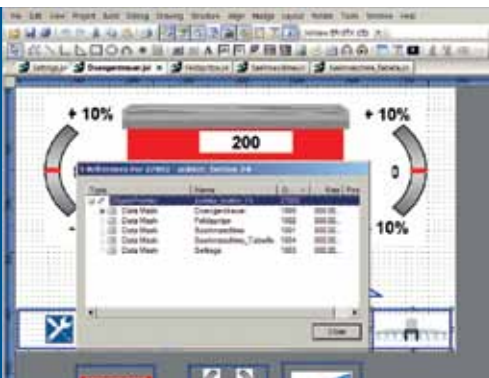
+ 10%

200

+ 10%

10%

| Type | Name | ID | Size | Pos |
|---|---|---|---|---|
| DisplayPointer | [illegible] | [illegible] | | |
| Data Mask | Overgardmaeuer | 1000 | 000.00 | |
| Data Mask | Feldsperge | 1002 | 000.00 | |
| Data Mask | Saatmaschine | 1001 | 000.00 | |
| Data Mask | Saatmaschine_Tabelle | 1004 | 000.00 | |
| Data Mask | Settings | 1003 | 000.00 | |

Close